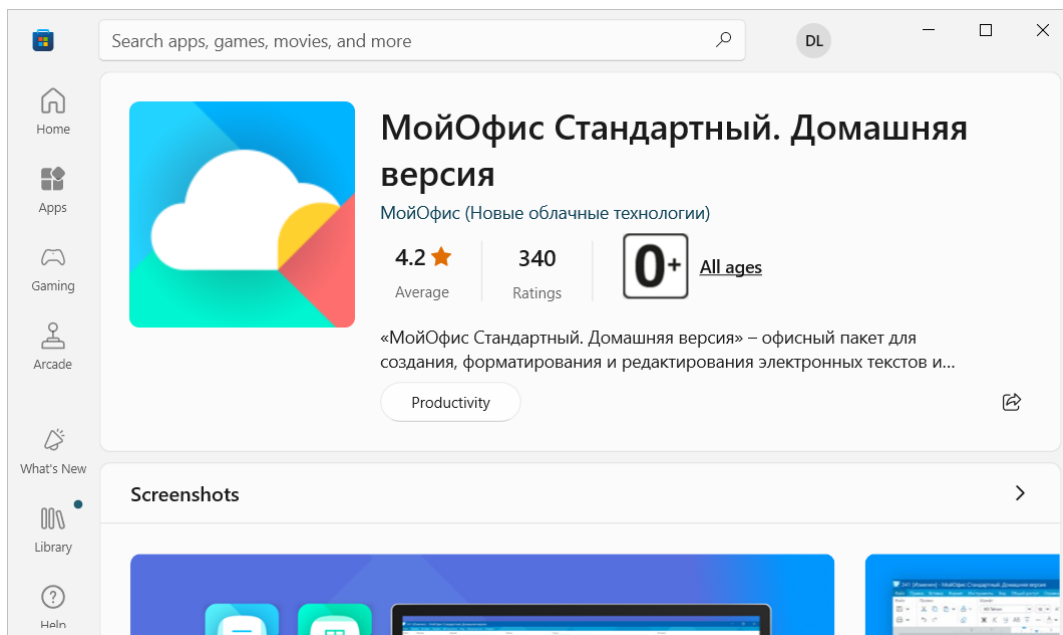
Search apps, games, movies, and more

DL

Home

Apps

Gaming

Arcade

What's New

Library

Help

МойОфис Стандартный. Домашняя версия

МойОфис (Новые облачные технологии)

4.2 ★
Average

340
Ratings

0+
All ages

«МойОфис Стандартный. Домашняя версия» – офисный пакет для создания, форматирования и редактирования электронных текстов и...

Productivity

Screenshots